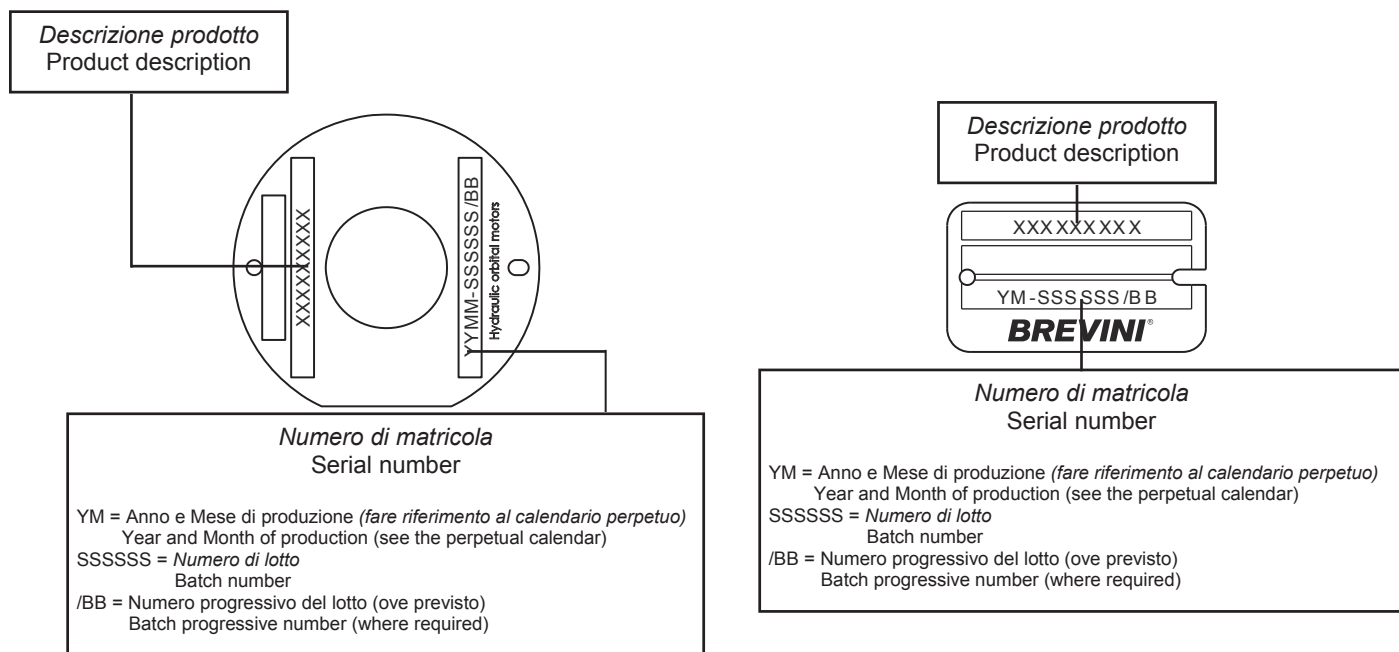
*Descrizione prodotto*
Product description

XXXXXXXXX

YYMM-SSSSSS/BB

Hydraulic orbital motors

*Numero di matricola*
Serial number

YM = Anno e Mese di produzione *(fare riferimento al calendario perpetuo)*
Year and Month of production (see the perpetual calendar)
SSSSSS = *Numero di lotto*
Batch number
/BB = Numero progressivo del lotto (ove previsto)
Batch progressive number (where required)

*Descrizione prodotto*
Product description

XXXXXXXXX

YM-SSSSSS/BB

BREVINI®

*Numero di matricola*
Serial number

YM = Anno e Mese di produzione *(fare riferimento al calendario perpetuo)*
Year and Month of production (see the perpetual calendar)
SSSSSS = *Numero di lotto*
Batch number
/BB = Numero progressivo del lotto (ove previsto)
Batch progressive number (where required)